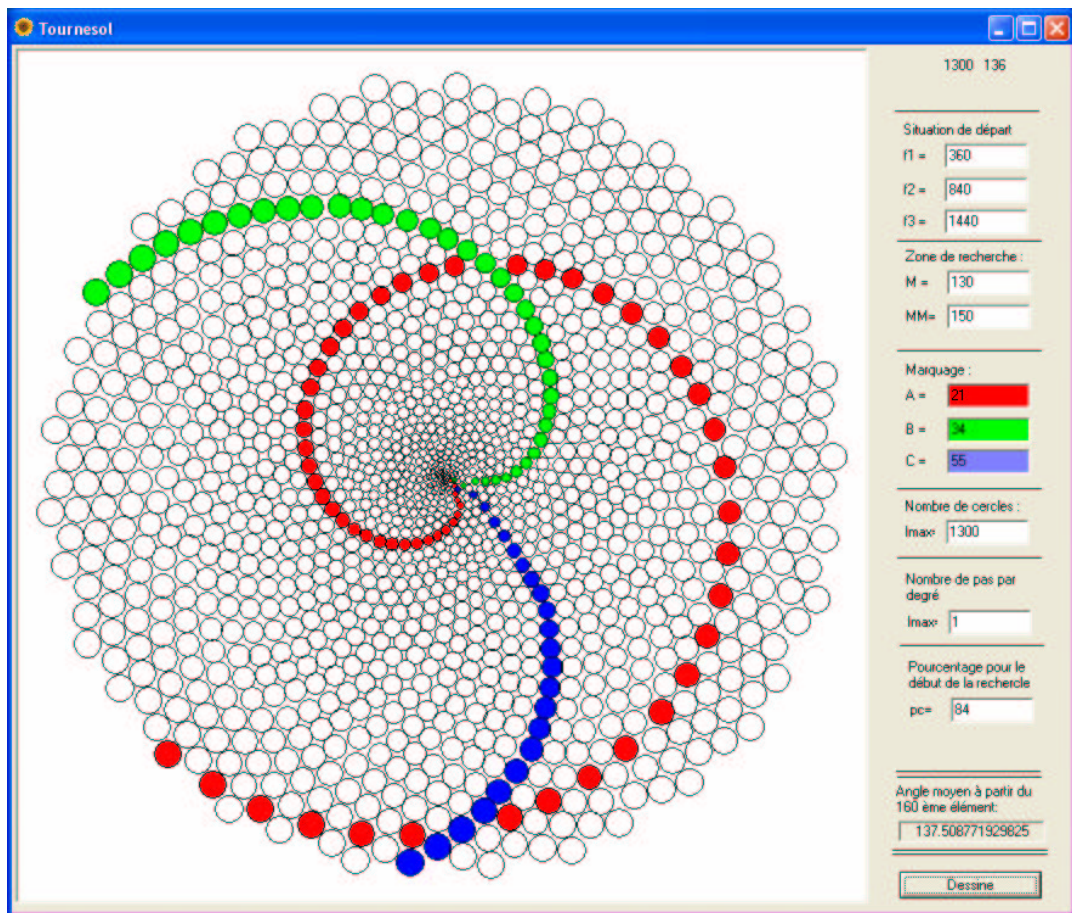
Tournesol

1300 136

Situation de départ
f1 = 360
f2 = 840
f3 = 1440

Zone de recherche :
M = 130
MM= 150

Marquage :
A = 21
B = 34
C = 55

Nombre de cercles :
Imax= 1300

Nombre de pas par degré
Imax= 1

Pourcentage pour le début de la rechercle
pc= 84

Angle moyen à partir du 160 ème élément:
137.508771929825

Dessine